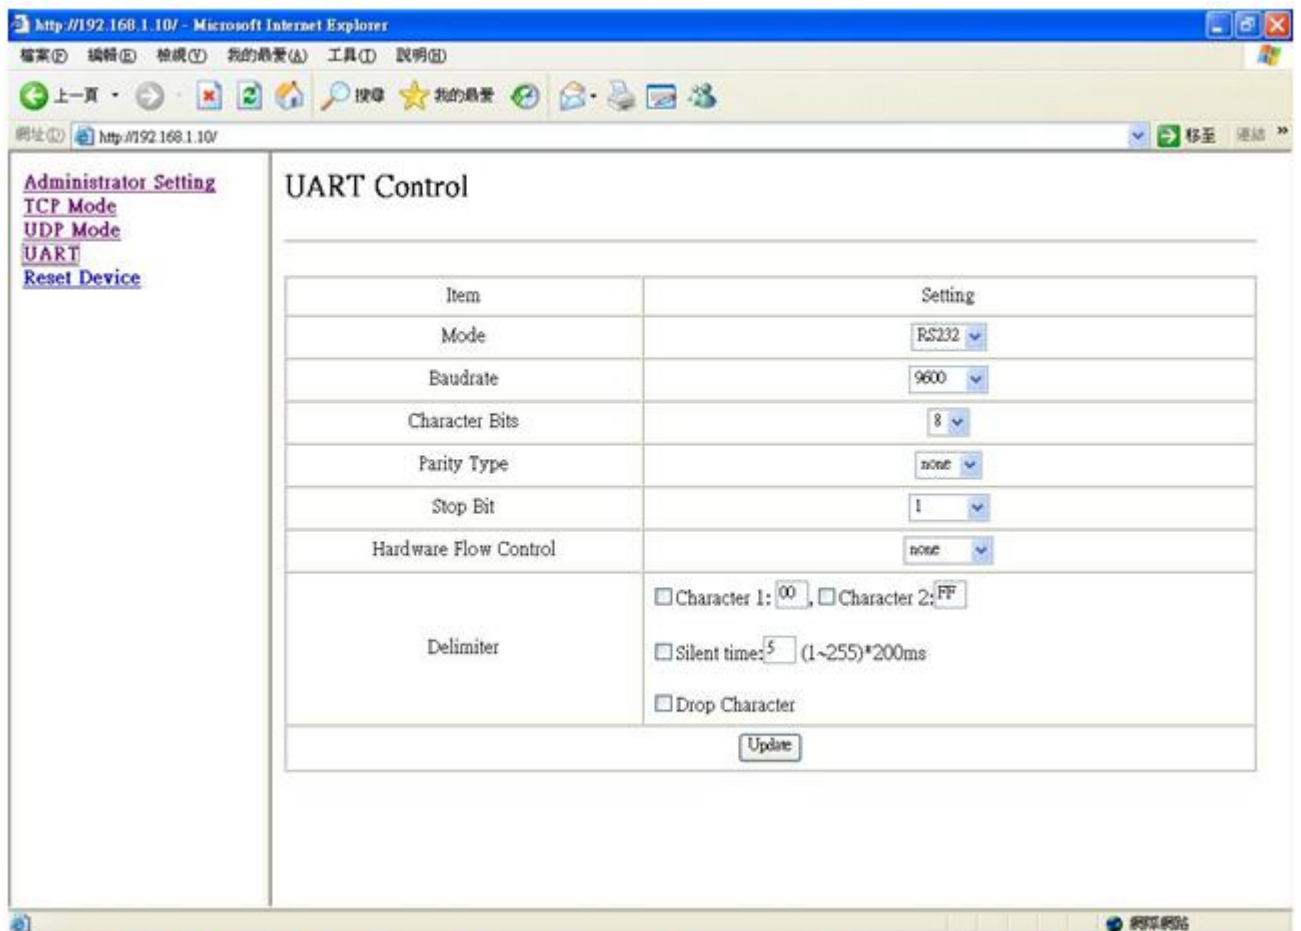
http://192.168.1.10/ - Microsoft Internet Explorer

檔案(F) 編輯(E) 檢視(V) 我的最愛(A) 工具(T) 說明(H)

上一頁 搜尋 我的最愛

網址(D) http://192.168.1.10/ 移至 連結 »

Administrator Setting
TCP Mode
UDP Mode
UART
Reset Device

UART Control

| Item | Setting |
|---|---|
| Mode | RS232 |
| Baudrate | 9600 |
| Character Bits | 8 |
| Parity Type | none |
| Stop Bit | 1 |
| Hardware Flow Control | none |
| Delimiter | Character 1: 00 , Character 2: FF<br>Silent time: 5 (1~255)*200ms<br>Drop Character |

Update

網際網路